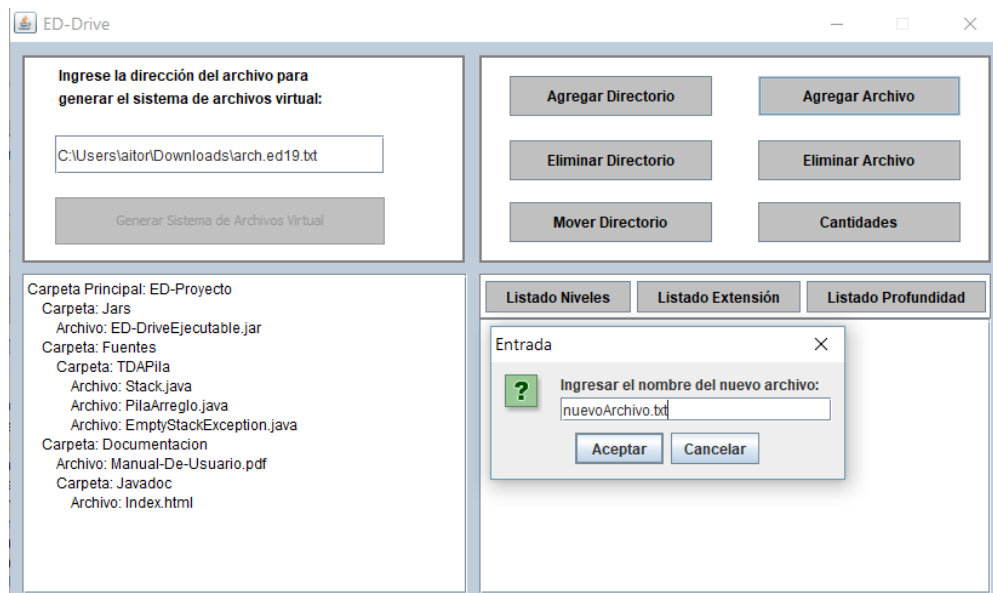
ED-Drive

Ingrese la dirección del archivo para generar el sistema de archivos virtual:

C:\Users\aitor\Downloads\arch.ed19.txt

Generar Sistema de Archivos Virtual

Agregar Directorio
Agregar Archivo
Eliminar Directorio
Eliminar Archivo
Mover Directorio
Cantidades

Carpeta Principal: ED-Proyecto
Carpeta: Jars
Archivo: ED-DriveEjecutable.jar
Carpeta: Fuentes
Carpeta: TDAPila
Archivo: Stack.java
Archivo: PilaArreglo.java
Archivo: EmptyStackException.java
Carpeta: Documentacion
Archivo: Manual-De-Usuario.pdf
Carpeta: Javadoc
Archivo: Index.html

Listado Niveles
Listado Extensión
Listado Profundidad

Entrada

?

Ingresar el nombre del nuevo archivo:

nuevoArchivo.txt

Aceptar
Cancelar